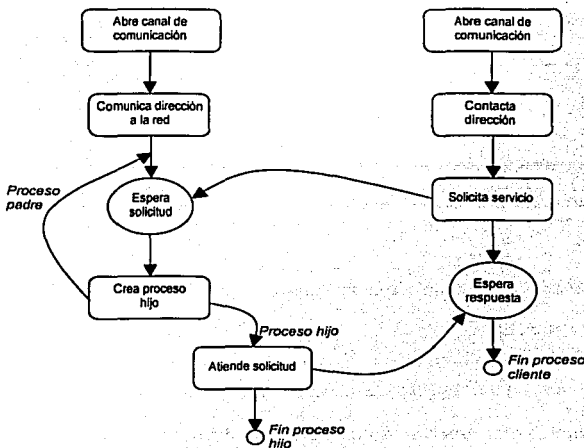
Abre canal de comunicación

Comunica dirección a la red

Proceso padre

Espera solicitud

Crea proceso hijo

Proceso hijo

Atiende solicitud

Fin proceso hijo

Abre canal de comunicación

Contacta dirección

Solicita servicio

Espera respuesta

Fin proceso cliente